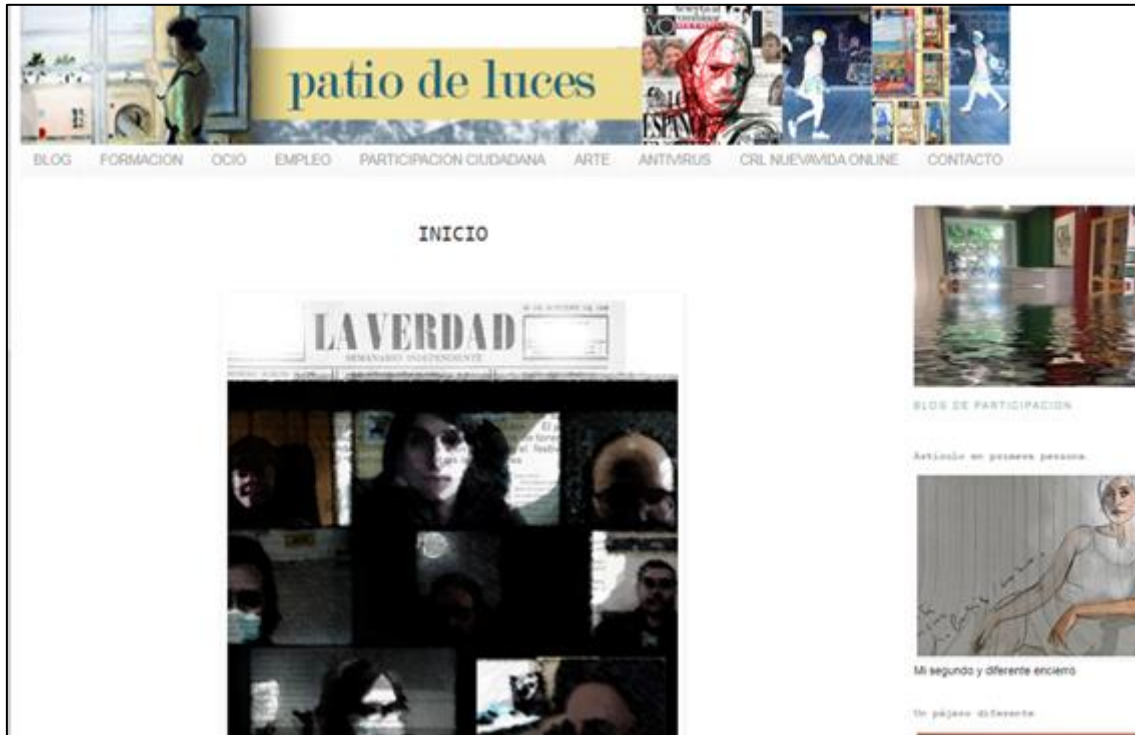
patio de luces

BLOG FORMACION OCIO EMPLEO PARTICIPACION CIUDADANA ARTE ANTIVIRUS CRL NUEVAVIDA ONLINE CONTACTO

INICIO

LA VERDAD
SEMANARIO INDEPENDIENTE

BLOG DE PARTICIPACION

Articulo en primera persona

Mi segundo y diferente encierro

Un pájaro diferente